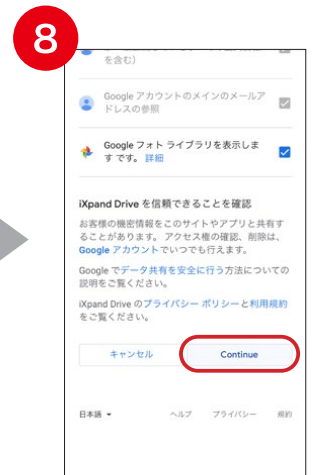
8

を含む）

Google アカウントのメインのメールアドレスの参照

Google フォト ライブラリを表示します です。詳細

iXpand Drive を信頼できることを確認

お客様の機密情報をこのサイトやアプリと共有することがあります。アクセス権の確認、削除は、Google アカウントでいつでも行えます。

Google でデータ共有を安全に行う方法についての説明をご覧ください。

iXpand Drive のプライバシー ポリシーと利用規約をご覧ください。

キャンセル

Continue

日本語 ▾

ヘルプ

プライバシー

規約